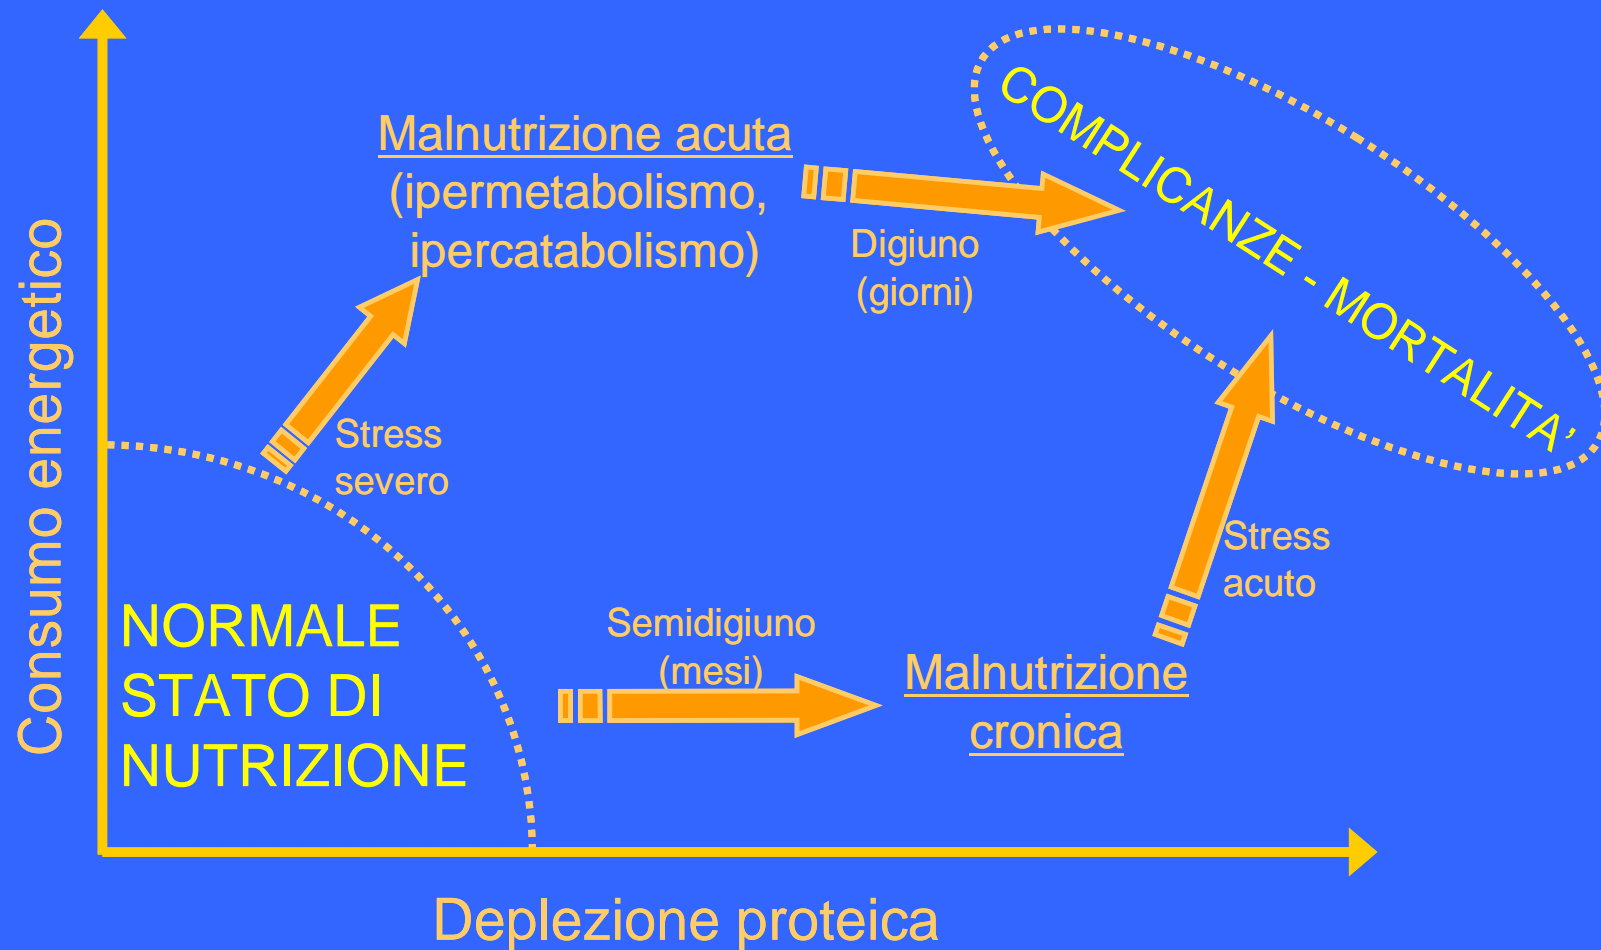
Consumo energetico

Malnutrizione acuta
(ipermetabolismo, ipercatabolismo)

Digiuno
(giorni)

COMPLICANZE - MORTALITA'

Stress
severo

Stress
acuto

NORMALE
STATO DI
NUTRIZIONE

Semidigiuno
(mesi)

Malnutrizione
cronica

Deplezione proteica